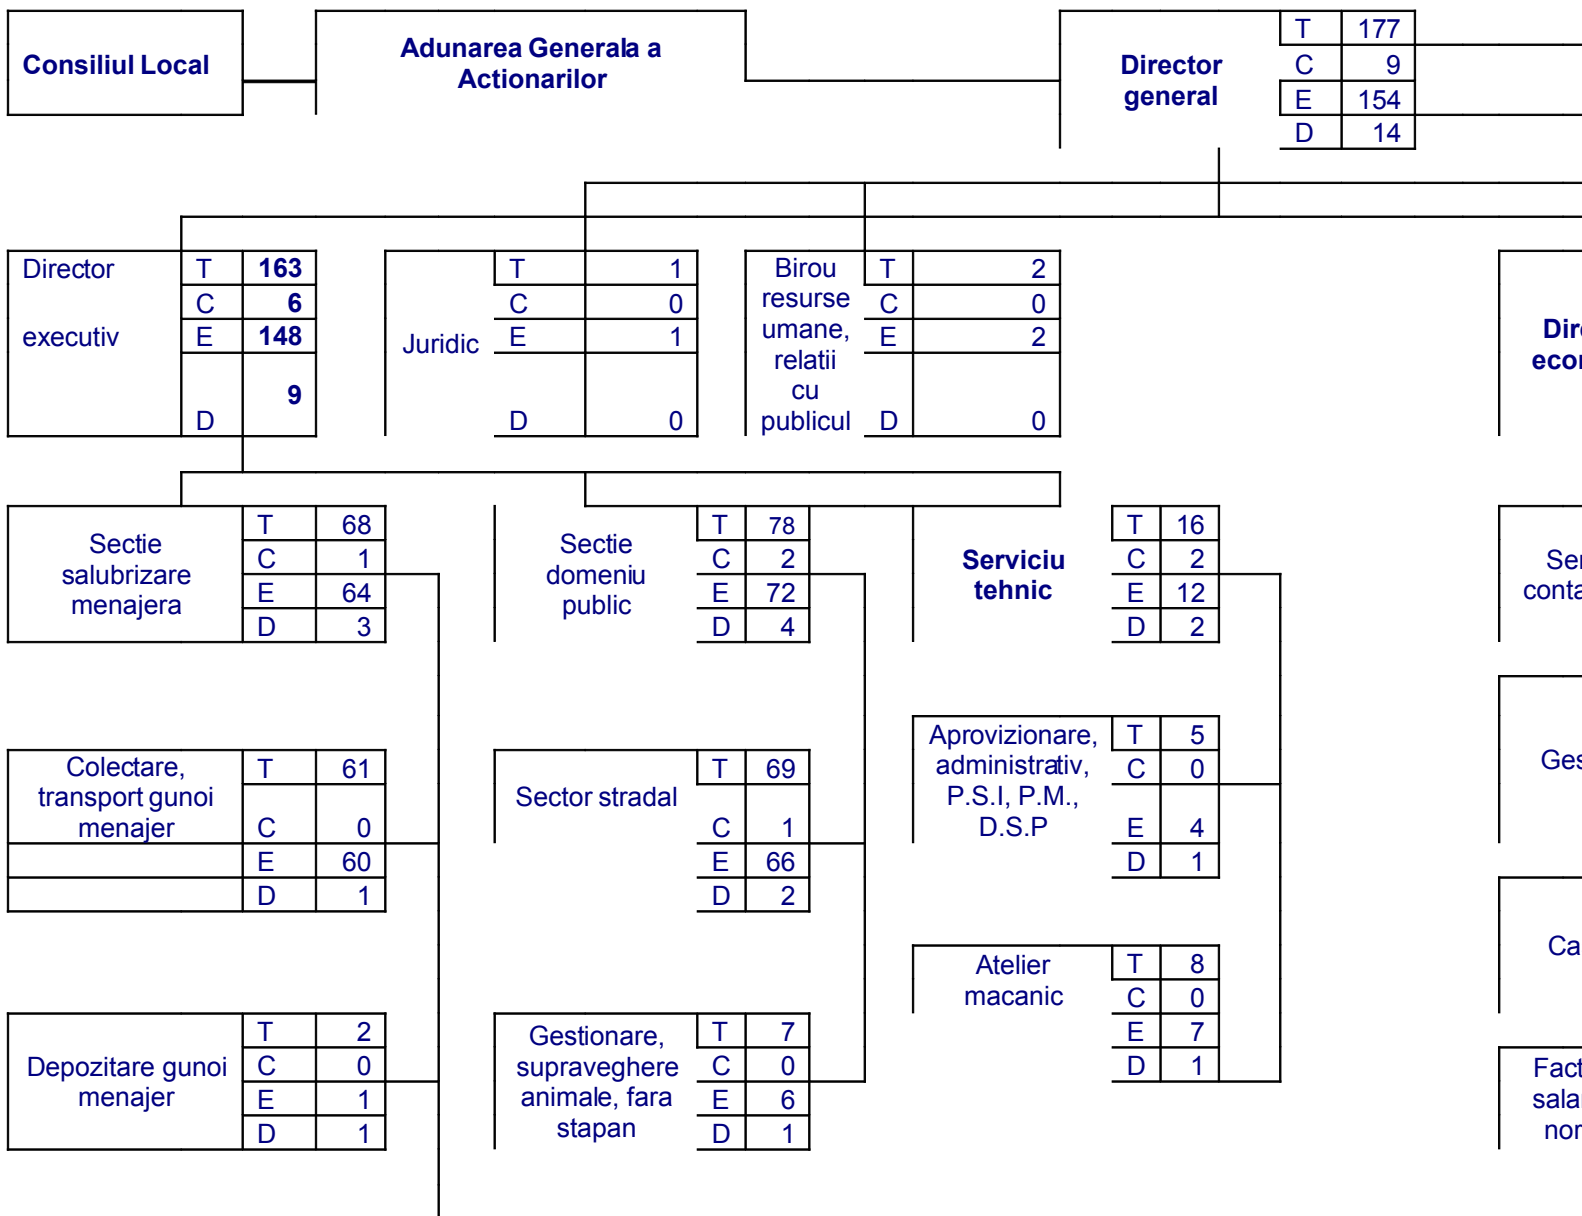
Consiliul Local

Adunarea Generala a Actionarilor

Director general

| T | 177 |
|---|---|
| C | 9 |
| E | 154 |
| D | 14 |

Director executiv

| T | 163 |
|---|---|
| C | 6 |
| E | 148 |
| D | 9 |

Juridic

| T | 1 |
|---|---|
| C | 0 |
| E | 1 |
| D | 0 |

Birou resurse umane, relatii cu publicul

| T | 2 |
|---|---|
| C | 0 |
| E | 2 |
| D | 0 |

Dir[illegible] econ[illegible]

Sectie salubrizare menajera

| T | 68 |
|---|---|
| C | 1 |
| E | 64 |
| D | 3 |

Sectie domeniu public

| T | 78 |
|---|---|
| C | 2 |
| E | 72 |
| D | 4 |

Serviciu tehnic

| T | 16 |
|---|---|
| C | 2 |
| E | 12 |
| D | 2 |

Ser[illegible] conta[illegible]

Colectare, transport gunoi menajer

| T | 61 |
|---|---|
| C | 0 |
| E | 60 |
| D | 1 |

Sector stradal

| T | 69 |
|---|---|
| C | 1 |
| E | 66 |
| D | 2 |

Aprovizionare, administrativ, P.S.I, P.M., D.S.P

| T | 5 |
|---|---|
| C | 0 |
| E | 4 |
| D | 1 |

Ges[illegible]

Atelier macanic

| T | 8 |
|---|---|
| C | 0 |
| E | 7 |
| D | 1 |

Ca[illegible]

Depozitare gunoi menajer

| T | 2 |
|---|---|
| C | 0 |
| E | 1 |
| D | 1 |

Gestionare, supraveghere animale, fara stapan

| T | 7 |
|---|---|
| C | 0 |
| E | 6 |
| D | 1 |

Fact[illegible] sala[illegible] nor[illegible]